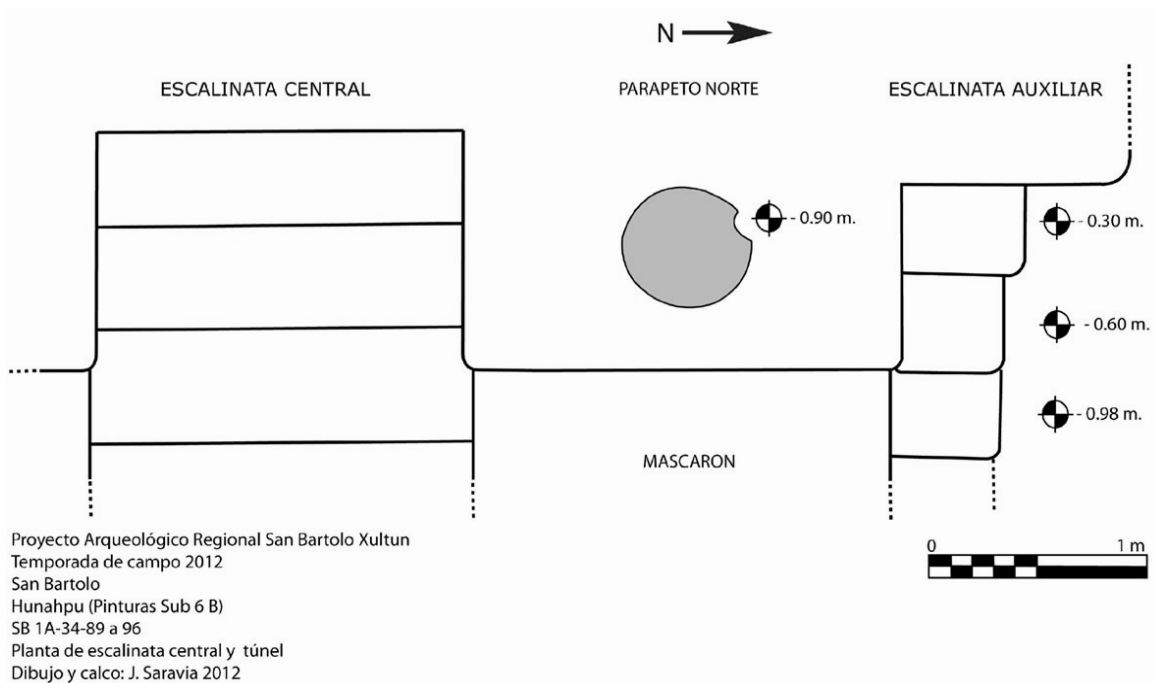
N

ESCALINATA CENTRAL

PARAPETO NORTE

ESCALINATA AUXILIAR

- 0.90 m.

- 0.30 m.

- 0.60 m.

- 0.98 m.

MASCARON

0 1 m

Proyecto Arqueológico Regional San Bartolo Xultun
Temporada de campo 2012
San Bartolo
Hunahpu (Pinturas Sub 6 B)
SB 1A-34-89 a 96
Planta de escalinata central y túnel
Dibujo y calco: J. Saravia 2012